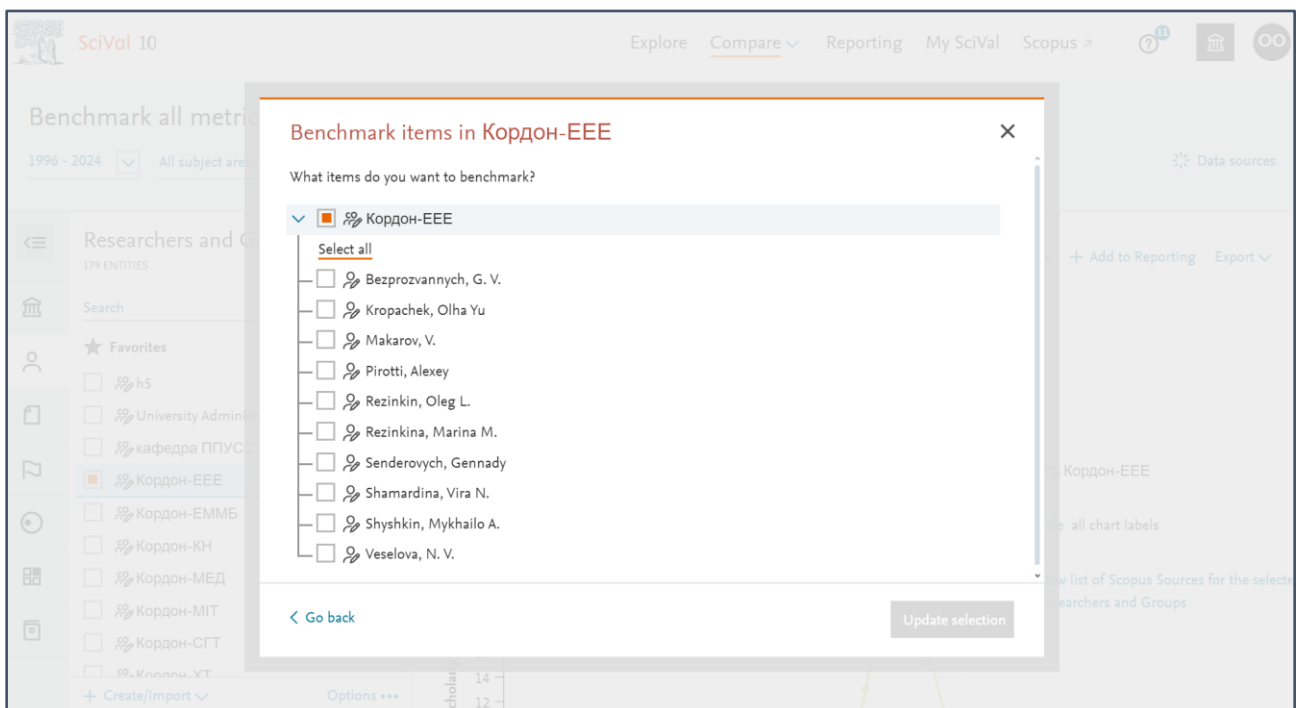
SciVal 10

Explore Compare Reporting My SciVal Scopus

OO

Benchmark all metric

1996 - 2024 All subject are

Data sources

Researchers and G
179 ENTITIES

Search

Favorites

hS

University Admini

кафедра ППУС

Кордон-ЕЕЕ

Кордон-ЕММБ

Кордон-КН

Кордон-МЕД

Кордон-МІТ

Кордон-СГТ

Кордон-ХТ

+ Create/Import

Options •••

+ Add to Reporting Export

Кордон-ЕЕЕ

all chart labels

list of Scopus Sources for the selecte
earchers and Groups

14
12

Benchmark items in Кордон-ЕЕЕ

What items do you want to benchmark?

Кордон-ЕЕЕ

Select all

Bezprozvannych, G. V.

Kropachek, Olha Yu

Makarov, V.

Pirotti, Alexey

Rezinkin, Oleg L.

Rezinkina, Marina M.

Senderovych, Gennady

Shamardina, Vira N.

Shyshkin, Mykhailo A.

Veselova, N. V.

Go back

Update selection